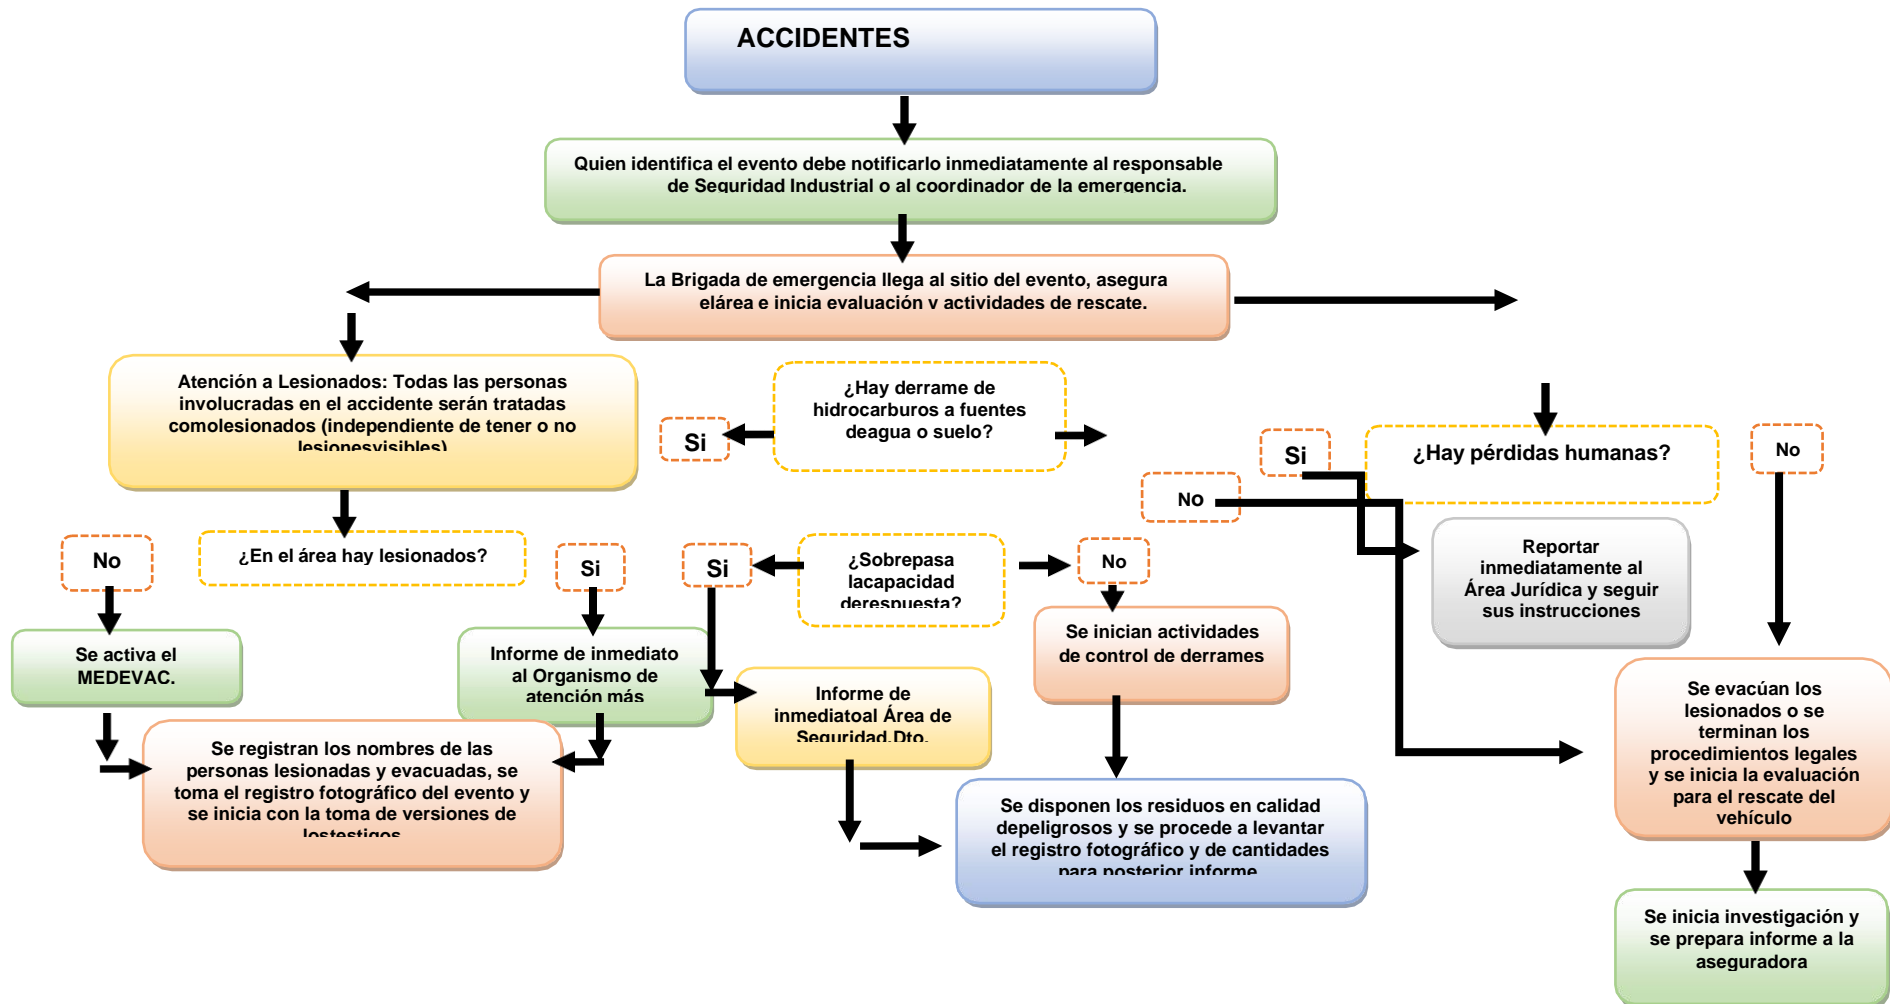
ACCIDENTES

Quien identifica el evento debe notificarlo inmediatamente al responsable de Seguridad Industrial o al coordinador de la emergencia.

La Brigada de emergencia llega al sitio del evento, asegura elárea e inicia evaluación y actividades de rescate.

Atención a Lesionados: Todas las personas involucradas en el accidente serán tratadas comolesionados (independiente de tener o no lesionesvisibles)

Si

¿Hay derrame de hidrocarburos a fuentes deagua o suelo?

Si

¿Hay pérdidas humanas?

No

No

¿En el área hay lesionados?

No

Si

Si

¿Sobrepasa lacapacidad derespuesta?

No

Reportar inmediatamente al Área Jurídica y seguir sus instrucciones

Se activa el MEDEVAC.

Informe de inmediato al Organismo de atención más

Informe de inmediatoal Área de Seguridad.Dto.

Se inician actividades de control de derrames

Se evacúan los lesionados o se terminan los procedimientos legales y se inicia la evaluación para el rescate del vehículo

Se registran los nombres de las personas lesionadas y evacuadas, se toma el registro fotográfico del evento y se inicia con la toma de versiones de lostestigos

Se disponen los residuos en calidad depeligrosos y se procede a levantar el registro fotográfico y de cantidades para posterior informe

Se inicia investigación y se prepara informe a la aseguradora